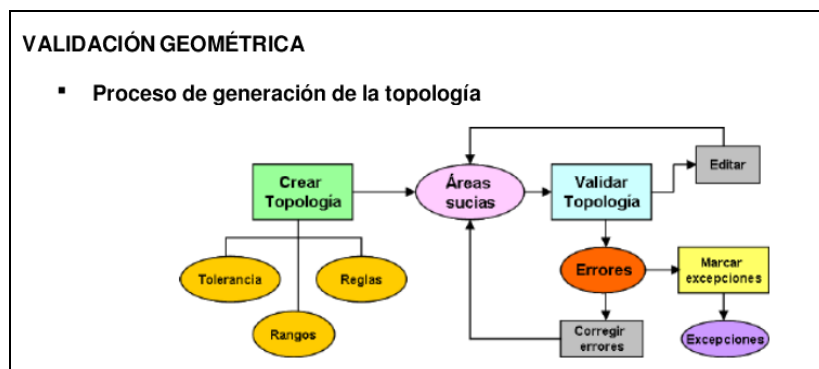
VALIDACIÓN GEOMÉTRICA

▪ Proceso de generación de la topología

Crear Topología

Áreas sucias

Validar Topología

Editar

Tolerancia

Reglas

Rangos

Errores

Marcar excepciones

Corregir errores

Excepciones